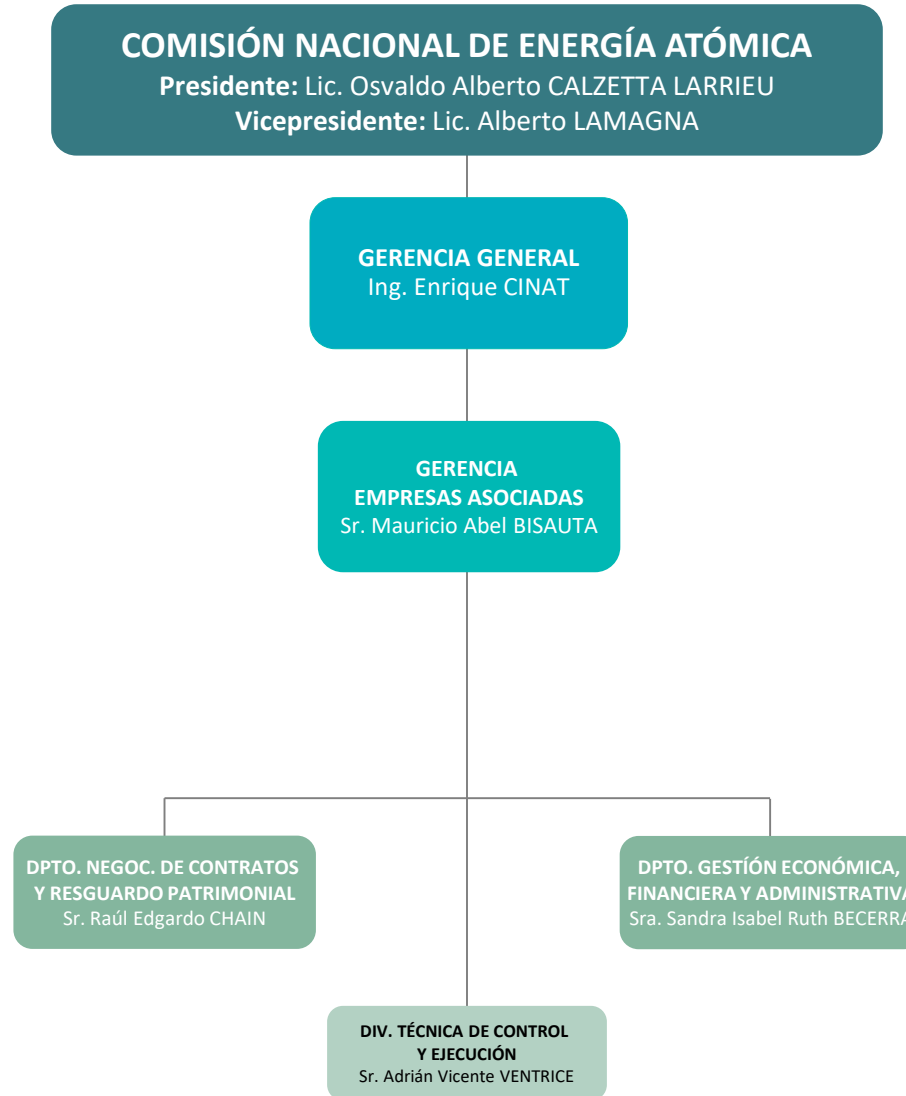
COMISIÓN NACIONAL DE ENERGÍA ATÓMICA
Presidente: Lic. Osvaldo Alberto CALZETTA LARRIEU
Vicepresidente: Lic. Alberto LAMAGNA

GERENCIA GENERAL
Ing. Enrique CINAT

GERENCIA
EMPRESAS ASOCIADAS
Sr. Mauricio Abel BISAUTA

DPTO. NEGOC. DE CONTRATOS Y RESGUARDO PATRIMONIAL
Sr. Raúl Edgardo CHAIN

DPTO. GESTÍÓN ECONÓMICA, FINANCIERA Y ADMINISTRATIVA
Sra. Sandra Isabel Ruth BECERRA

DIV. TÉCNICA DE CONTROL Y EJECUCIÓN
Sr. Adrián Vicente VENTRICE